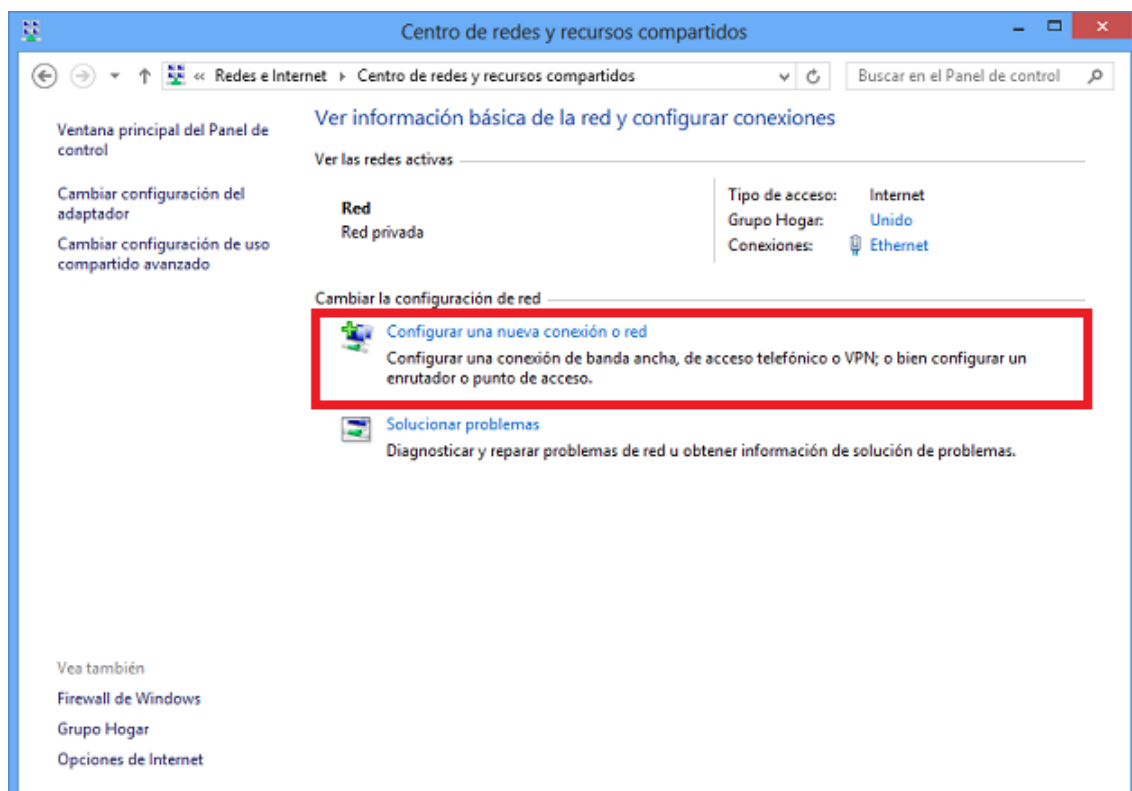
Centro de redes y recursos compartidos

« Redes e Internet › Centro de redes y recursos compartidos

Buscar en el Panel de control

Ventana principal del Panel de control

Cambiar configuración del adaptador

Cambiar configuración de uso compartido avanzado

Ver información básica de la red y configurar conexiones

Ver las redes activas

Red
Red privada

Tipo de acceso: Internet
Grupo Hogar: Unido
Conexiones: Ethernet

Cambiar la configuración de red

Configurar una nueva conexión o red
Configurar una conexión de banda ancha, de acceso telefónico o VPN; o bien configurar un enrutador o punto de acceso.

Solucionar problemas
Diagnosticar y reparar problemas de red u obtener información de solución de problemas.

Vea también

Firewall de Windows

Grupo Hogar

Opciones de Internet